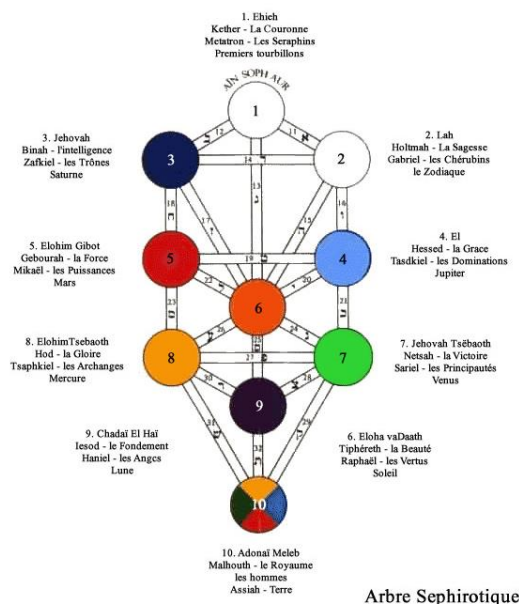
1. Ehieh
Kether - La Couronne
Metatron - Les Seraphins
Premiers tourbillons

AIN SOPH AUR

1

3. Jehovah
Binah - l'intelligence
Zafkiel - les Trônes
Saturne

3

2. Lah
Holtmah - La Sagesse
Gabriel - les Chérubins
le Zodiaque

2

5. Elohim Gibot
Gebourah - la Force
Mikaël - les Puissances
Mars

5

4. El
Hessed - la Grace
Tasdkiel - les Dominations
Jupiter

4

6

8. ElohimTsebaoth
Hod - la Gloire
Tsaphkiel - les Archanges
Mercure

8

7. Jehovah Tsêbaoth
Netsah - la Victoire
Sariel - les Principautés
Venus

7

9

9. Chadaï El Haï
Iesod - le Fondement
Haniel - les Anges
Lune

6. Eloha vaDaath
Tiphéreth - la Beauté
Raphaël - les Vertus
Soleil

10

10. Adonaï Meleb
Malhouth - le Royaume
les hommes
Assiah - Terre

11 12 13 14 15 16 17 18 19 20 21 22 23 24 25 26 27 28 29 30 31 32

Arbre Sephirotique